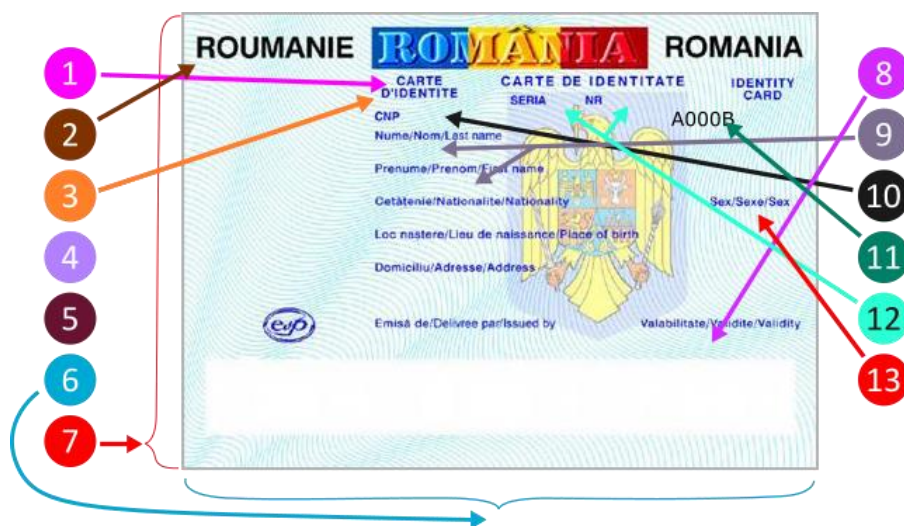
1
2
3
4
5
6
7

ROUMANIE ROMÂNIA ROMANIA

CARTE D'IDENTITE
CARTE DE IDENTITATE
SERIA NR
IDENTITY CARD

CNP
A000B
Nume/Nom/Last name
Prenume/Prenom/First name
Cetăţenie/Nationalite/Nationality
Sex/Sexe/Sex
Loc naştere/Lieu de naissance/Place of birth
Domiciliu/Adresse/Address
Emisă de/Delivree par/Issued by
Valabilitate/Validite/Validity

8
9
10
11
12
13